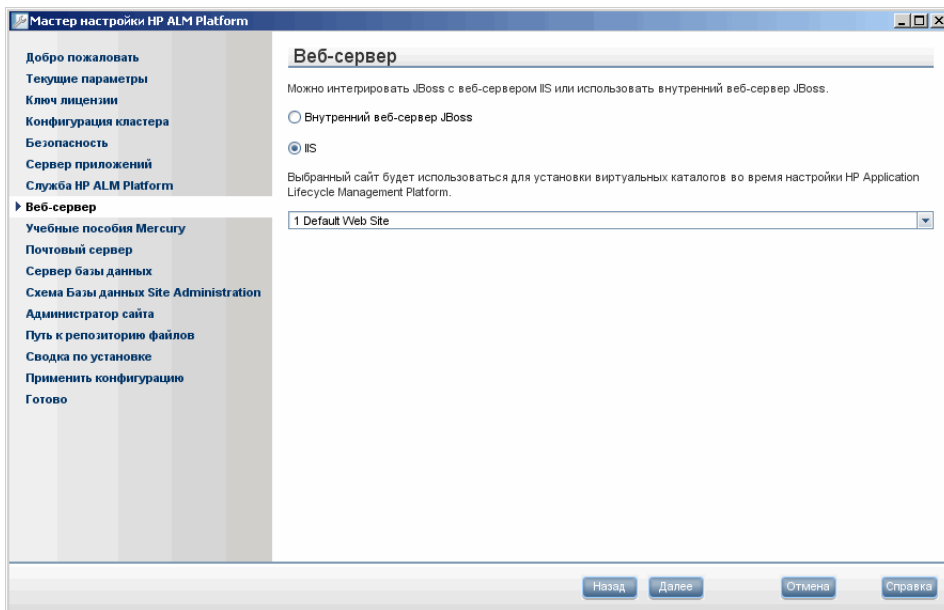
Мастер настройки HP ALM Platform

Добро пожаловать
Текущие параметры
Ключ лицензии
Конфигурация кластера
Безопасность
Сервер приложений
Служба HP ALM Platform
Веб-сервер
Учебные пособия Mercury
Почтовый сервер
Сервер базы данных
Схема Базы данных Site Administration
Администратор сайта
Путь к репозиторию файлов
Сводка по установке
Применить конфигурацию
Готово

Веб-сервер

Можно интегрировать JBoss с веб-сервером IIS или использовать внутренний веб-сервер JBoss.

Внутренний веб-сервер JBoss

IIS

Выбранный сайт будет использоваться для установки виртуальных каталогов во время настройки HP Application Lifecycle Management Platform.

1 Default Web Site

Назад
Далее
Отмена
Справка